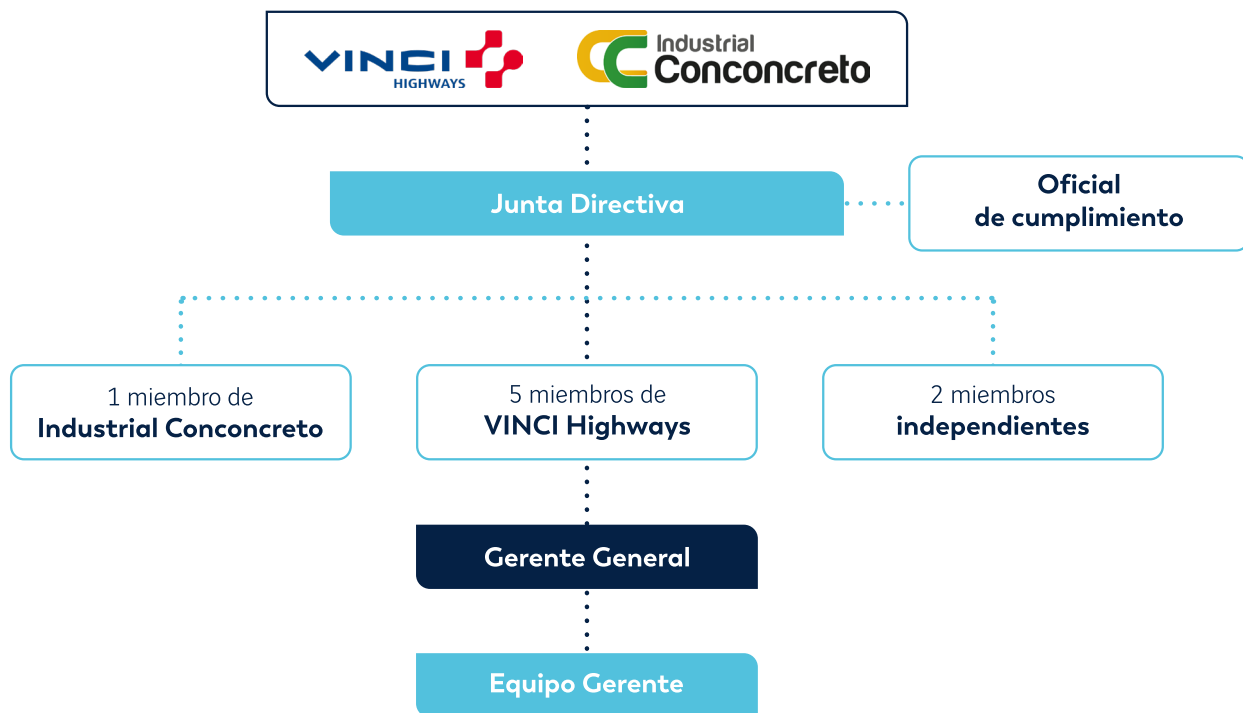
VINCI HIGHWAYS

Industrial Conconcreto

Junta Directiva

Oficial de cumplimiento

1 miembro de **Industrial Conconcreto**

5 miembros de **VINCI Highways**

2 miembros **independientes**

Gerente General

Equipo Gerente